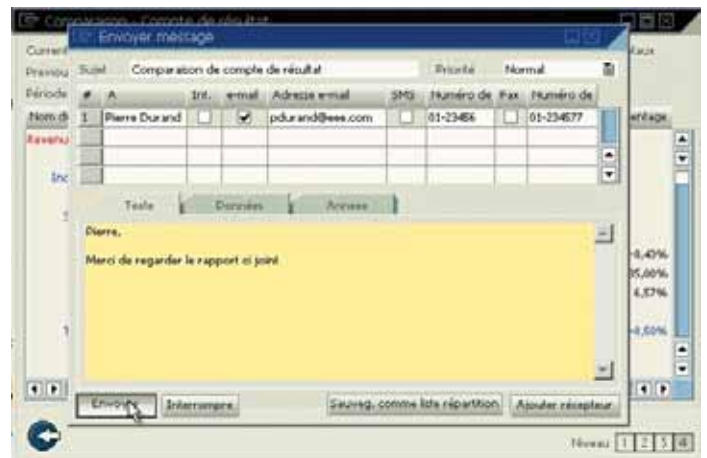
Comparaison - Compte de résultat

Current
Previou
Période
Nom d
Revenu
Inc

Envoyer message

Sujet Comparaison de compte de résultat
Priorité Normal

| # | A | Int. | e-mail | Adresse e-mail | SMS | Numéro de | Fax | Numéro de |
|---|---|---|---|---|---|---|---|---|
| 1 | Pierre Durand | | ✔ | pdurand@eee.com | | 01-23456 | | 01-234577 |
| | | | | | | | | |
| | | | | | | | | |
| | | | | | | | | |

Texte | Données | Annexe

Pierre,

Merci de regarder le rapport ci joint

Envoyer | Interrompre | Sauveg. comme liste répartition | Ajouter récepteur

Taux
entage
-0,43%
35,00%
4,37%
-0,80%

Niveau 1 2 3 4